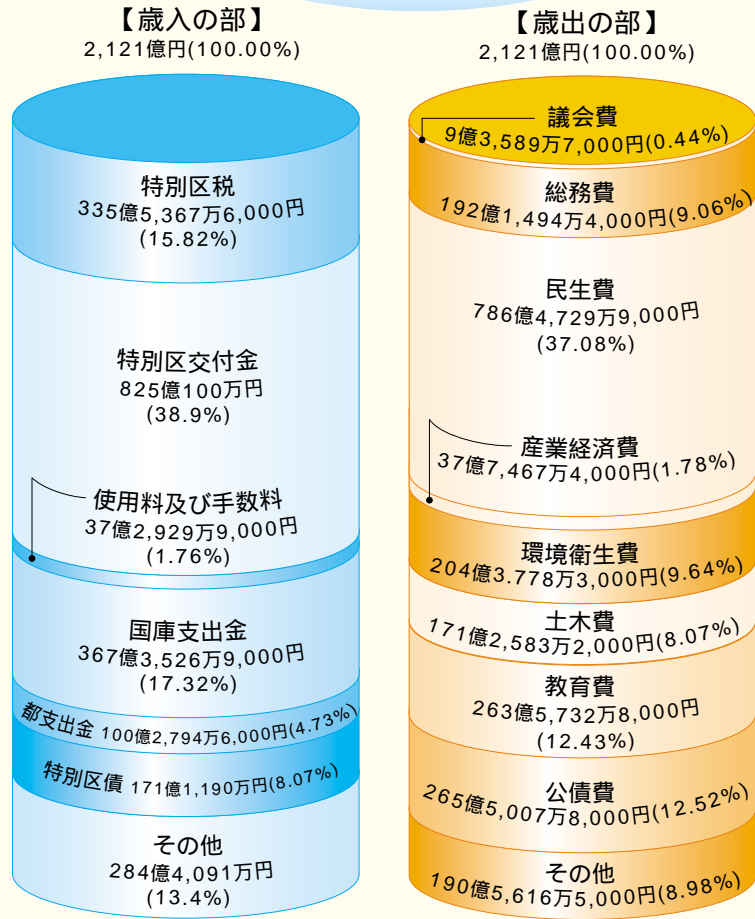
【歳入の部】
2,121億円(100.00%)

特別区税
335億5,367万6,000円
(15.82%)

特別区交付金
825億100万円
(38.9%)

使用料及び手数料
37億2,929万9,000円
(1.76%)

国庫支出金
367億3,526万9,000円
(17.32%)

都支出金 100億2,794万6,000円(4.73%)

特別区債 171億1,190万円(8.07%)

その他
284億4,091万円
(13.4%)

【歳出の部】
2,121億円(100.00%)

議会費
9億3,589万7,000円(0.44%)

総務費
192億1,494万4,000円(9.06%)

民生費
786億4,729万9,000円
(37.08%)

産業経済費
37億7,467万4,000円(1.78%)

環境衛生費
204億3.778万3,000円(9.64%)

土木費
171億2,583万2,000円(8.07%)

教育費
263億5,732万8,000円
(12.43%)

公債費
265億5,007万8,000円(12.52%)

その他
190億5,616万5,000円(8.98%)